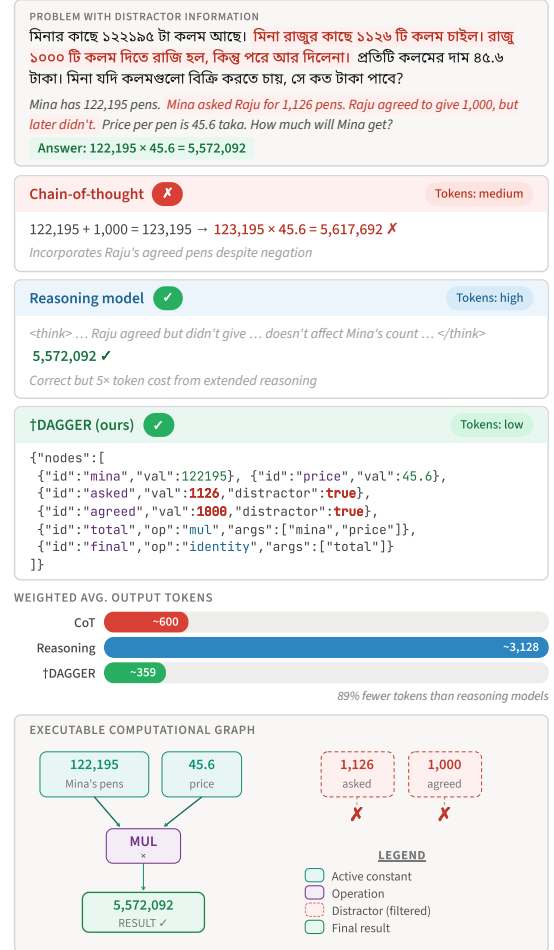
PROBLEM WITH DISTRACTOR INFORMATION

মিনার কাছে ১২২১৯৫ টা কলম আছে। মিনা রাজুর কাছে ১১২৬ টি কলম চাইল। রাজু ১০০০ টি কলম দিতে রাজি হল, কিন্তু পরে আর দিলেনা। প্রতিটি কলমের দাম ৪৫.৬ টাকা। মিনা যদি কলমগুলো বিক্রি করতে চায়, সে কত টাকা পাবে?

Mina has 122,195 pens. Mina asked Raju for 1,126 pens. Raju agreed to give 1,000, but later didn't. Price per pen is 45.6 taka. How much will Mina get?

Answer: 122,195 × 45.6 = 5,572,092

Chain-of-thought ✗ Tokens: medium

122,195 + 1,000 = 123,195 → 123,195 × 45.6 = 5,617,692 ✗

Incorporates Raju's agreed pens despite negation

Reasoning model ✓ Tokens: high

<think> … Raju agreed but didn't give … doesn't affect Mina's count … </think>

5,572,092 ✓

Correct but 5× token cost from extended reasoning

†DAGGER (ours) ✓ Tokens: low

{"nodes":[
{"id":"mina","val":122195}, {"id":"price","val":45.6},
{"id":"asked","val":1126,"distractor":true},
{"id":"agreed","val":1000,"distractor":true},
{"id":"total","op":"mul","args":["mina","price"]},
{"id":"final","op":"identity","args":["total"]}
]}

WEIGHTED AVG. OUTPUT TOKENS

CoT ~600
Reasoning ~3,128
†DAGGER ~359

89% fewer tokens than reasoning models

EXECUTABLE COMPUTATIONAL GRAPH

122,195
Mina's pens

45.6
price

1,126
asked
✗

1,000
agreed
✗

MUL
×

5,572,092
RESULT ✓

LEGEND
Active constant
Operation
Distractor (filtered)
Final result